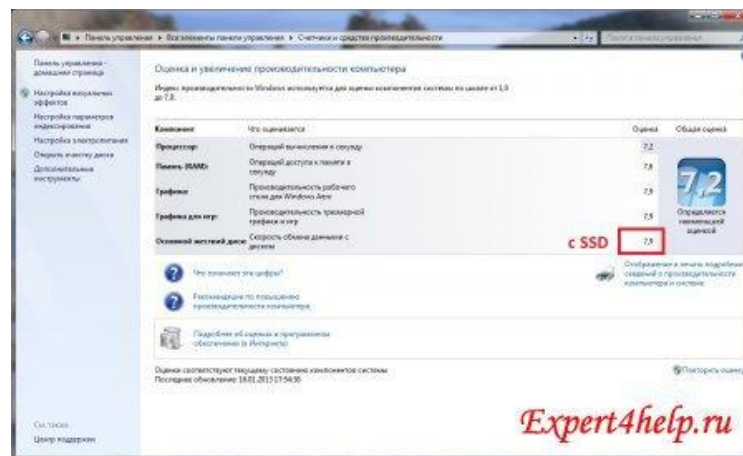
Панель управления ▸ Все элементы панели управления ▸ Счетчики и средства производительности

Поиск в панели управления

Панель управления - домашняя страница
Настройка визуальных эффектов
Настройка параметров индексирования
Настройка электропитания
Открыть очистку диска
Дополнительные инструменты

Оценка и увеличение производительности компьютера

Индекс производительности Windows используется для оценки компонентов системы по шкале от 1,0 до 7,9.

| Компонент | Что оценивается | Оценка | Общая оценка |
|---|---|---|---|
| Процессор: | Операций вычисления в секунду | 7,2 | 7,2 |
| Память (RAM): | Операций доступа к памяти в секунду | 7,8 | |
| Графика: | Производительность рабочего стола для Windows Aero | 7,9 | |
| Графика для игр: | Производительность трехмерной графики и игр | 7,9 | Определяется наименьшей оценкой |
| Основной жесткий диск: | Скорость обмена данными с диском | 7,9 | |

c SSD

Что означают эти цифры?
Рекомендации по повышению производительности компьютера.
Подробнее об оценках и программном обеспечении (в Интернете)

Отображение и печать подробных сведений о производительности компьютера и системе

Оценки соответствуют текущему состоянию компонентов системы.
Последнее обновление: 18.01.2015 17:54:36

Повторить оценку

См. также
Центр поддержки

Expert4help.ru